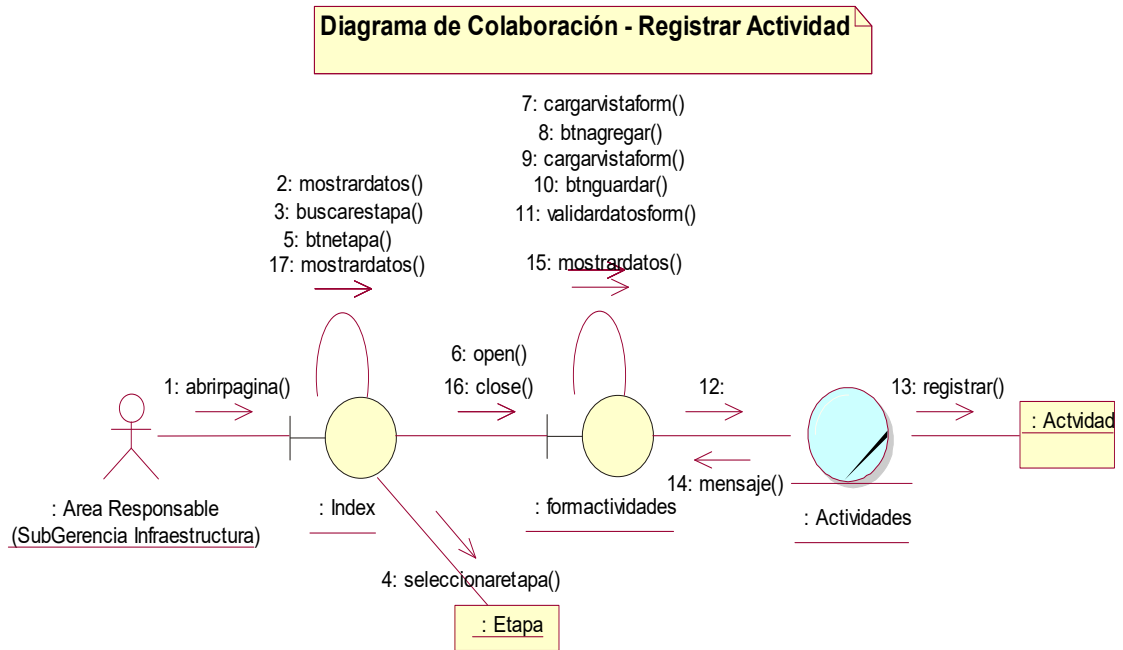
Diagrama de Colaboración - Registrar Actividad

7: cargarvistaform()
8: btnagregar()
9: cargarvistaform()
10: btnguardar()
11: validardatosform()

2: mostrardatos()
3: buscarestapa()
5: btnetapa()
17: mostrardatos()

15: mostrardatos()

6: open()
16: close()

1: abrirpagina()

12:

13: registrar()

: Actvidad

14: mensaje()

: Area Responsable
(SubGerencia Infraestructura)

: Index

: formactividades

: Actividades

4: seleccionaretapa()

: Etapa